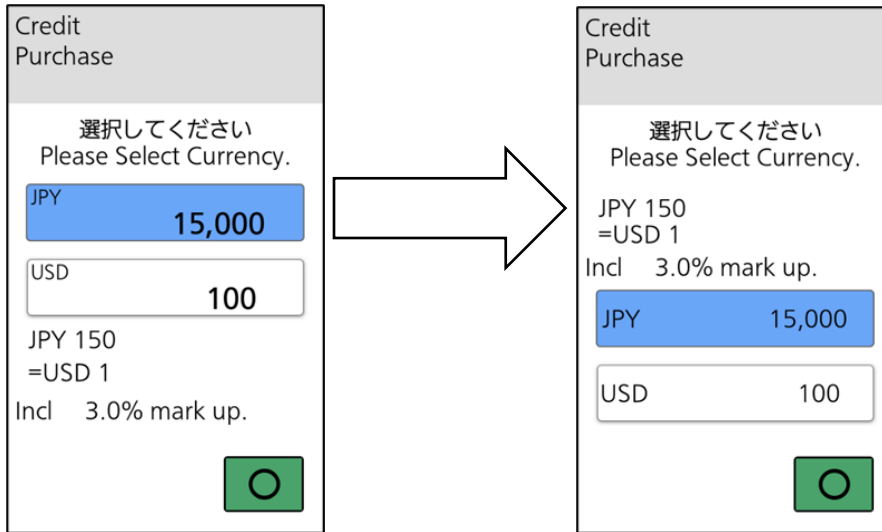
Credit
Purchase

選択してください
Please Select Currency.

JPY
15,000

USD
100

JPY 150
=USD 1

Incl 3.0% mark up.

O

Credit
Purchase

選択してください
Please Select Currency.

JPY 150
=USD 1

Incl 3.0% mark up.

JPY 15,000

USD 100

O